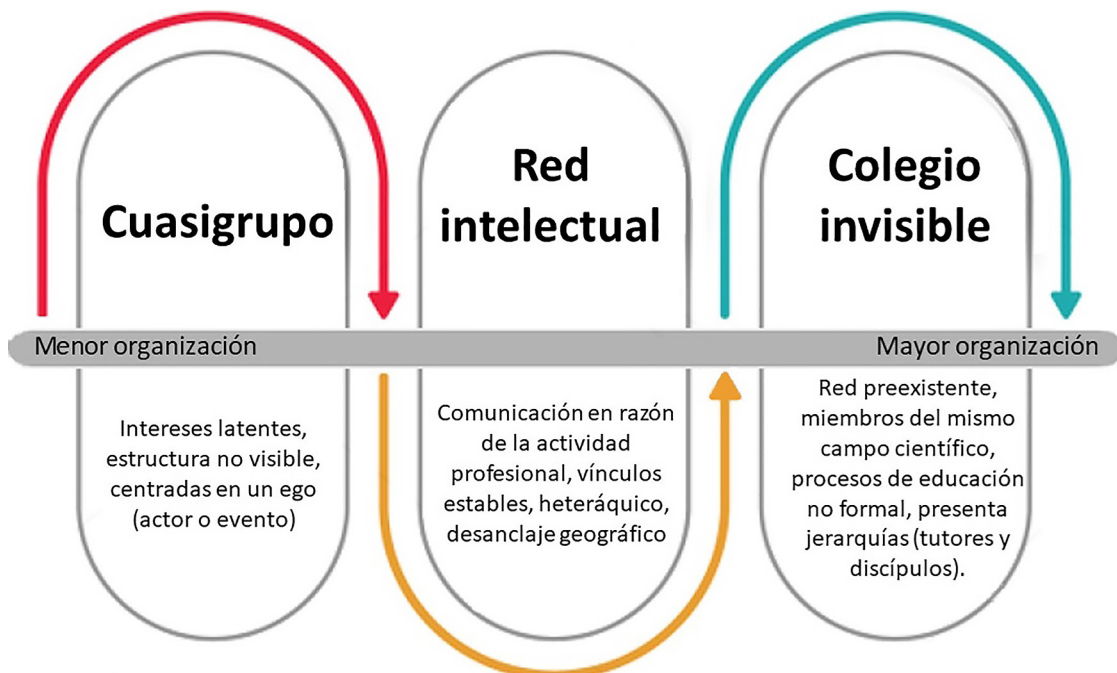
Cuasigrupo

Red intelectual

Colegio invisible

Menor organización

Mayor organización

Intereses latentes, estructura no visible, centradas en un ego (actor o evento)

Comunicación en razón de la actividad profesional, vínculos estables, heteráquico, desanclaje geográfico

Red preexistente, miembros del mismo campo científico, procesos de educación no formal, presenta jerarquías (tutores y discípulos).